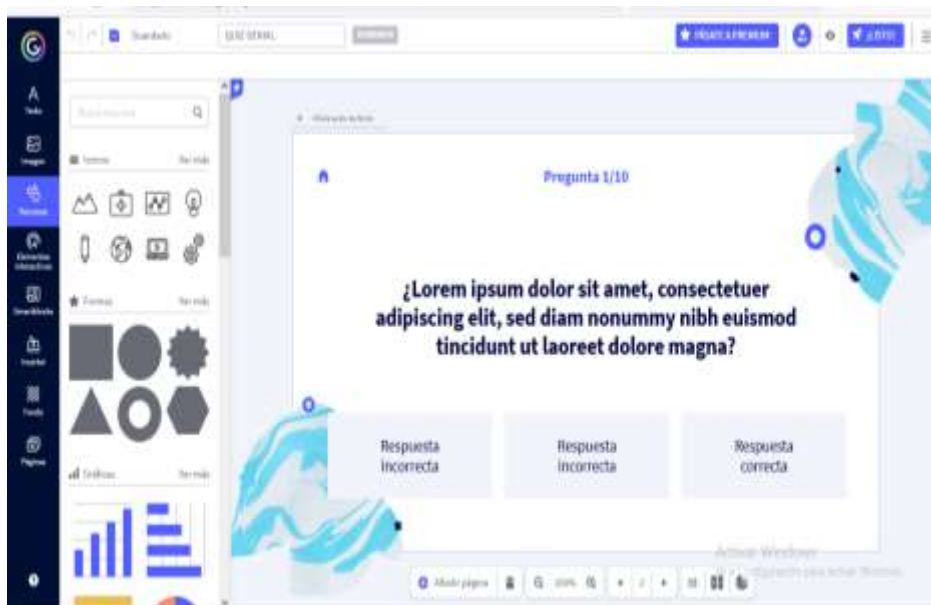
Guardado

QUIZ GENIAL

HAZTE PREMIUM

¡LISTO!

A
Texto

Imagen

Recursos

Elementos interactivos

Smartblocks

Insertar

Fondo

Páginas

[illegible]

Iconos

Ver más

Formas

Ver más

Gráficas

Ver más

Pregunta 1/10

¿Lorem ipsum dolor sit amet, consectetuer adipiscing elit, sed diam nonummy nibh euismod tincidunt ut laoreet dolore magna?

Respuesta incorrecta

Respuesta incorrecta

Respuesta correcta

Añadir página

100%

Activar Windows
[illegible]